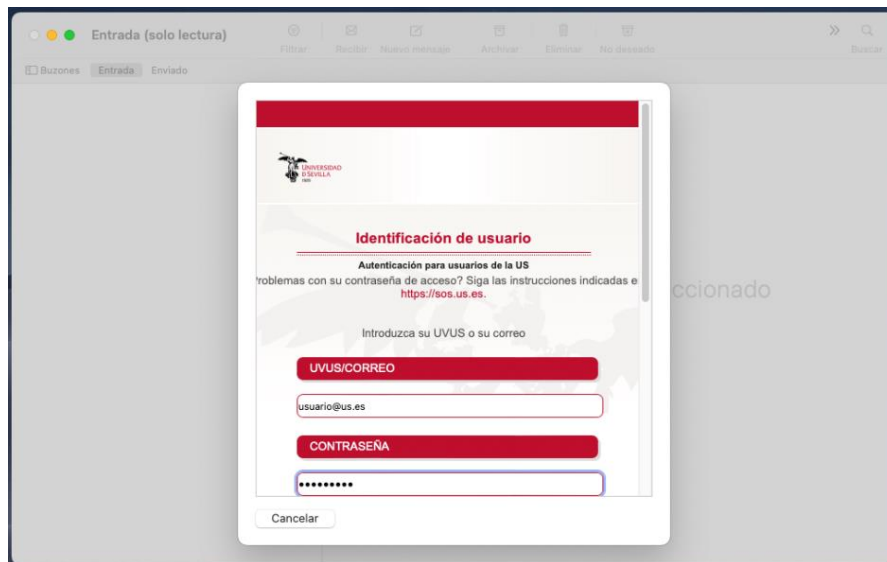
Entrada (solo lectura)

Filtrar Recibir Nuevo mensaje Archivar Eliminar No deseado

Buscar

Buzones Entrada Enviado

UNIVERSIDAD D SEVILLA 1505

Identificación de usuario

Autenticación para usuarios de la US

roblemas con su contraseña de acceso? Siga las instrucciones indicadas e https://sos.us.es.

ccionado

Introduzca su UVUS o su correo

UVUS/CORREO

usuario@us.es

CONTRASEÑA

•••••••••

Cancelar